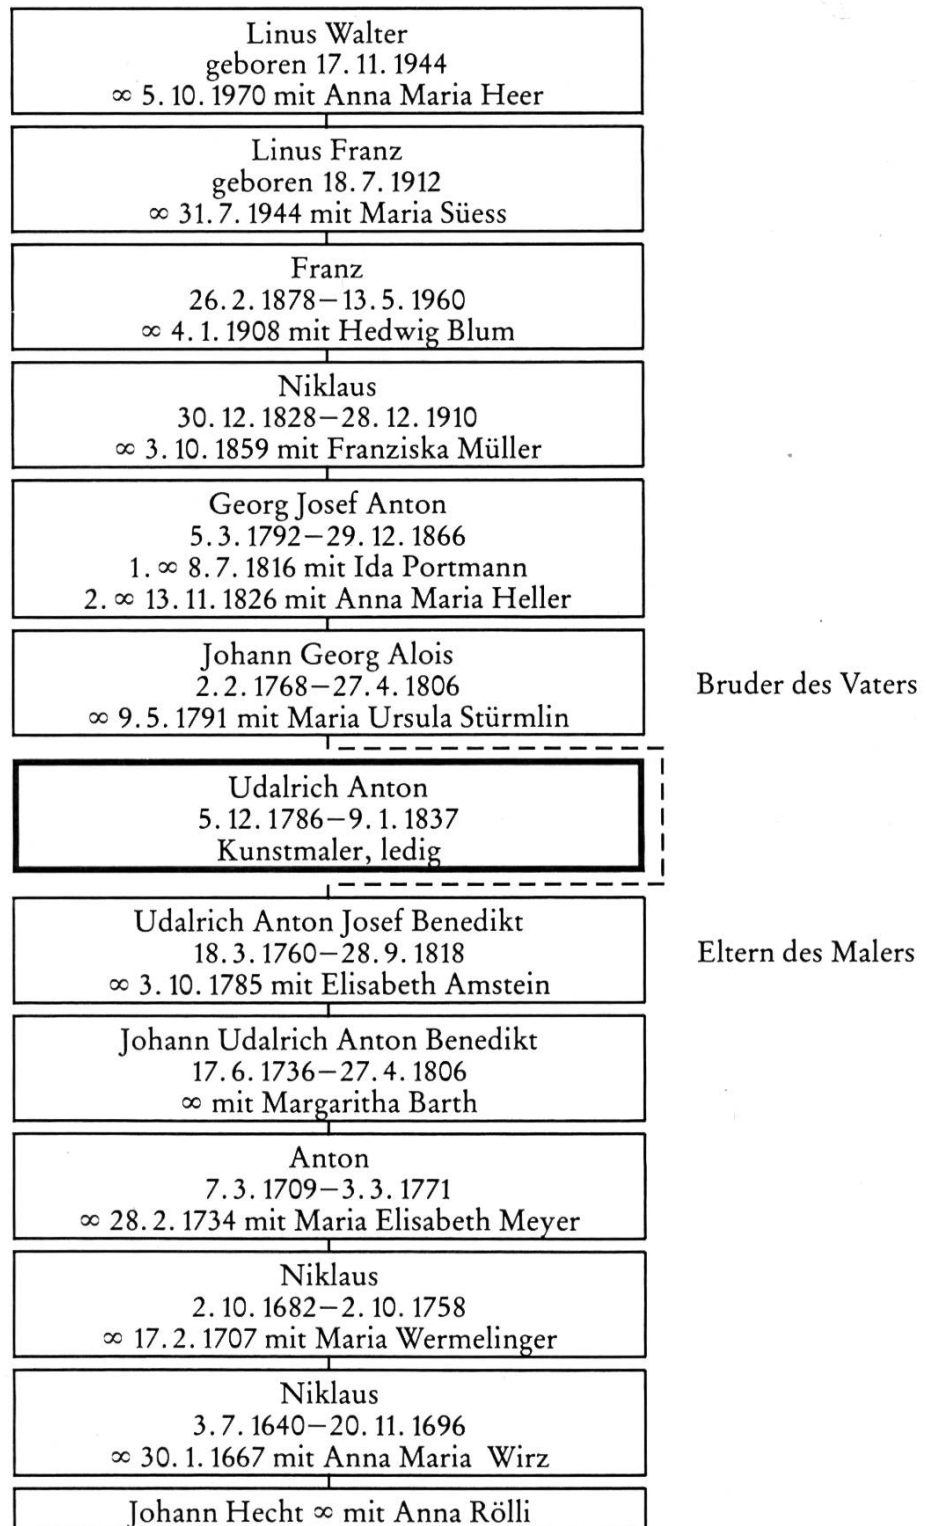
Linus Walter
geboren 17. 11. 1944
$\infty$ 5. 10. 1970 mit Anna Maria Heer

Linus Franz
geboren 18. 7. 1912
$\infty$ 31. 7. 1944 mit Maria Süess

Franz
26. 2. 1878–13. 5. 1960
$\infty$ 4. 1. 1908 mit Hedwig Blum

Niklaus
30. 12. 1828–28. 12. 1910
$\infty$ 3. 10. 1859 mit Franziska Müller

Georg Josef Anton
5. 3. 1792–29. 12. 1866
1. $\infty$ 8. 7. 1816 mit Ida Portmann
2. $\infty$ 13. 11. 1826 mit Anna Maria Heller

Johann Georg Alois
2. 2. 1768–27. 4. 1806
$\infty$ 9. 5. 1791 mit Maria Ursula Stürmlin

Bruder des Vaters

Udalrich Anton
5. 12. 1786–9. 1. 1837
Kunstmaler, ledig

Udalrich Anton Josef Benedikt
18. 3. 1760–28. 9. 1818
$\infty$ 3. 10. 1785 mit Elisabeth Amstein

Eltern des Malers

Johann Udalrich Anton Benedikt
17. 6. 1736–27. 4. 1806
$\infty$ mit Margaritha Barth

Anton
7. 3. 1709–3. 3. 1771
$\infty$ 28. 2. 1734 mit Maria Elisabeth Meyer

Niklaus
2. 10. 1682–2. 10. 1758
$\infty$ 17. 2. 1707 mit Maria Wermelinger

Niklaus
3. 7. 1640–20. 11. 1696
$\infty$ 30. 1. 1667 mit Anna Maria Wirz

Johann Hecht $\infty$ mit Anna Rölli